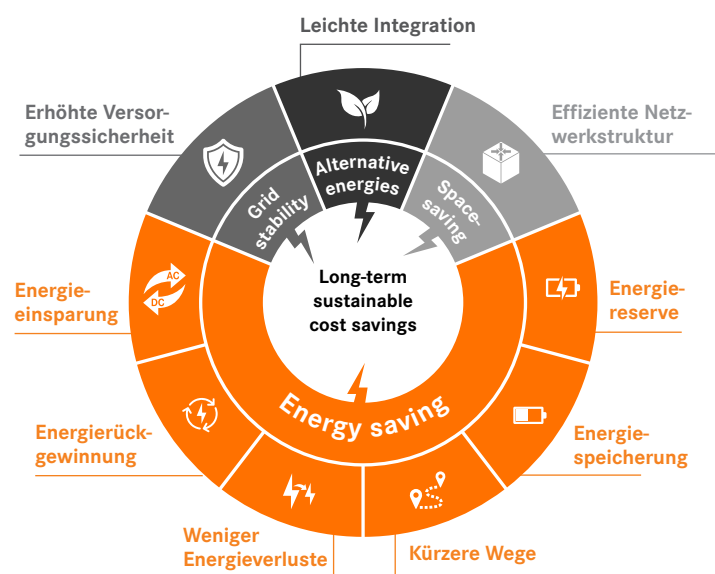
Leichte Integration

Erhöhte Versorgungssicherheit

Effiziente Netzwerkstruktur

Alternative energies

Grid stability

Space-saving

Long-term sustainable cost savings

Energieeinsparung

AC

DC

Energiereserve

Energy saving

Energierückgewinnung

Energiespeicherung

Weniger Energieverluste

Kürzere Wege